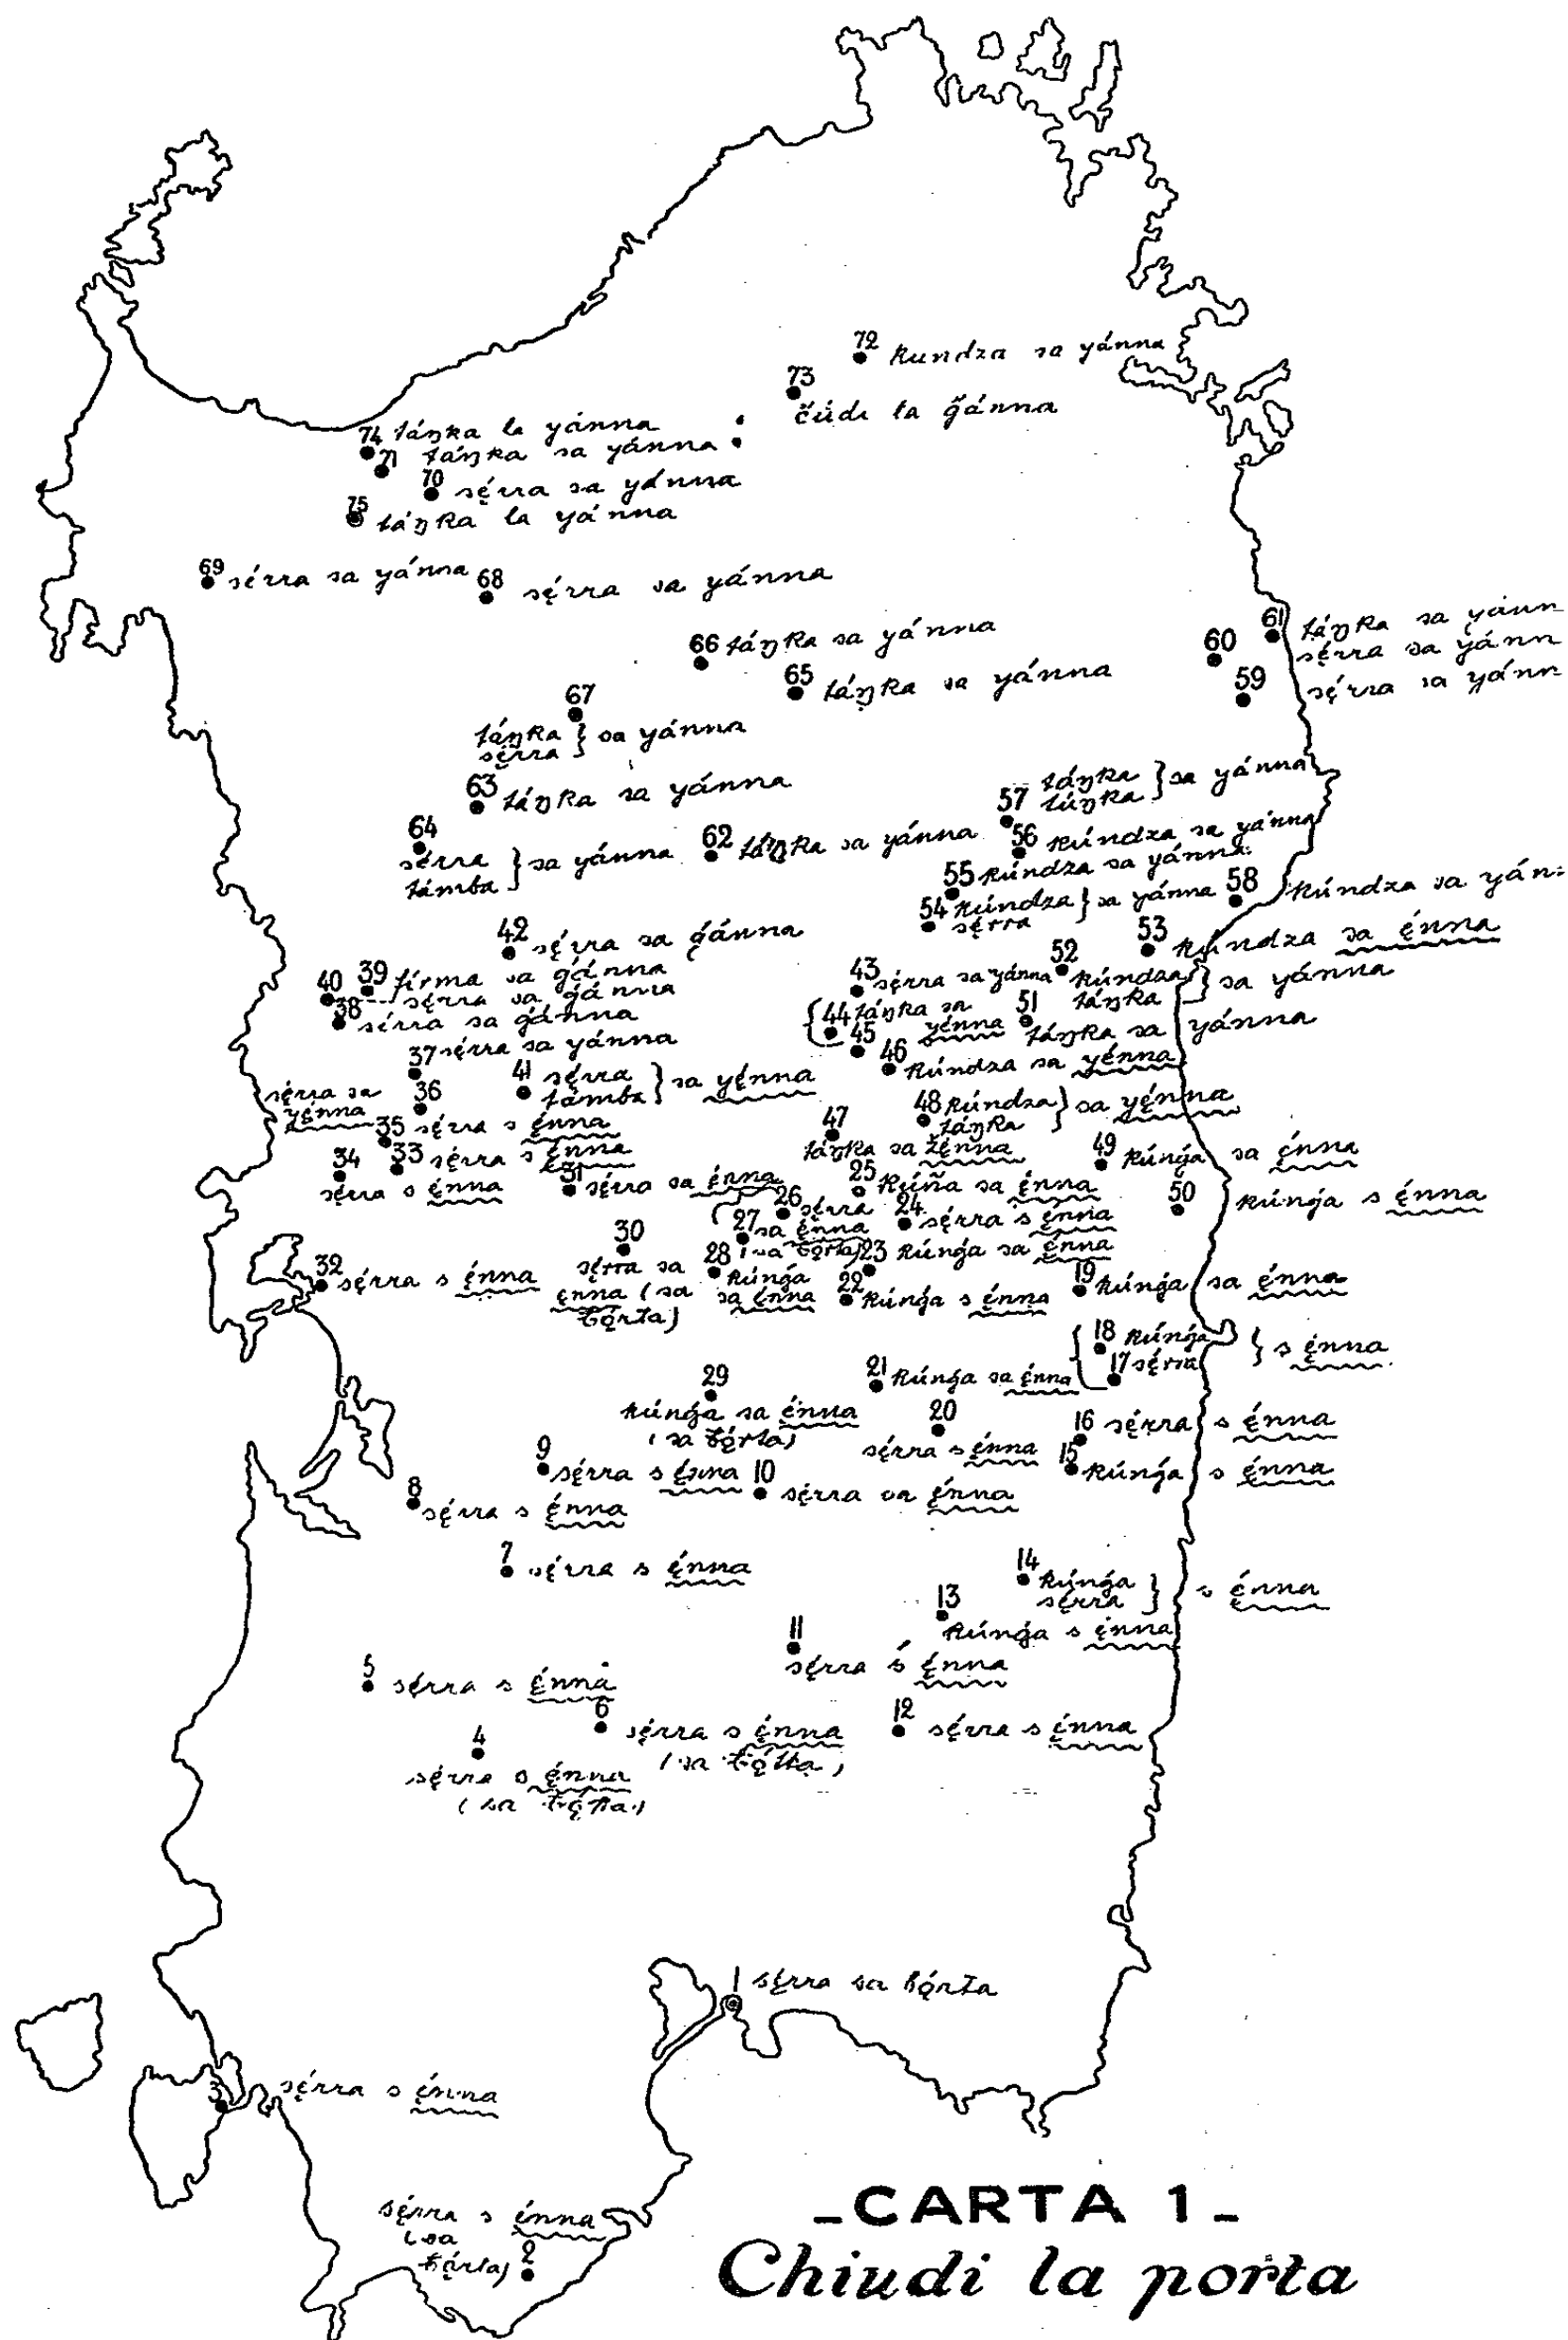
72 kundza sa yánna
73 čúdi la ǧánna
74 táŋka la yánna
71 táŋka sa yánna
70 sérra sa yánna
75 táŋka la yánna
69 sérra sa yánna
68 sérra sa yánna
61 táŋka sa yánn
60 sérra sa yánn
59 sérra sa yánn
66 táŋka sa yánna
65 táŋka sa yánna
67 táŋka sérra } sa yánna
63 táŋka sa yánna
57 táŋka táŋka } sa yánna
64 sérra támba } sa yánna
62 táŋka sa yánna
56 kúndza sa yánna
55 kúndza sa yánna
54 kúndza sérra } sa yánna
58 kúndza sa yán
42 sérra sa ǧánna
53 kúndza sa énna
40
39 fírma sa ǧánna
38 sérra sa ǧánna
sérra sa ǧánna
43 sérra sa yánna
52 kúndza táŋka } sa yánna
44 táŋka sa yénna
45
51 táŋka sa yánna
37 sérra sa yánna
41 sérra támba } sa yénna
46 kúndza sa yénna
sérra sa yénna
36
48 kúndza táŋka } sa yénna
35 sérra s énna
47 táŋka sa žénna
34
33 sérra s énna
49 kúnǧa sa énna
sérra s énna
31 sérra sa énna
25 kúña sa énna
26 sérra sa énna
50 kúnǧa s énna
27 (sa kórta)
24 sérra s énna
30 sérra sa énna (sa kórta)
28 kúnǧa sa énna
23 kúnǧa sa énna
32 sérra s énna
22 kúnǧa s énna
19 kúnǧa sa énna
18 kúnǧa
17 sérra } s énna
21 kúnǧa sa énna
29 kúnǧa sa énna (sa kórta)
20 sérra s énna
16 sérra s énna
15 kúnǧa s énna
9 sérra s énna
10 sérra sa énna
8 sérra s énna
7 sérra s énna
14 kúnǧa sérra } s énna
13 kúnǧa s énna
11 sérra s énna
5 sérra s énna
6 sérra s énna (sa kórta)
12 sérra s énna
4 sérra s énna (sa kórta)
1 sérra sa bórta
3 sérra s énna
sérra s énna (sa kórta) 2

_CARTA 1_
Chiudi la porta